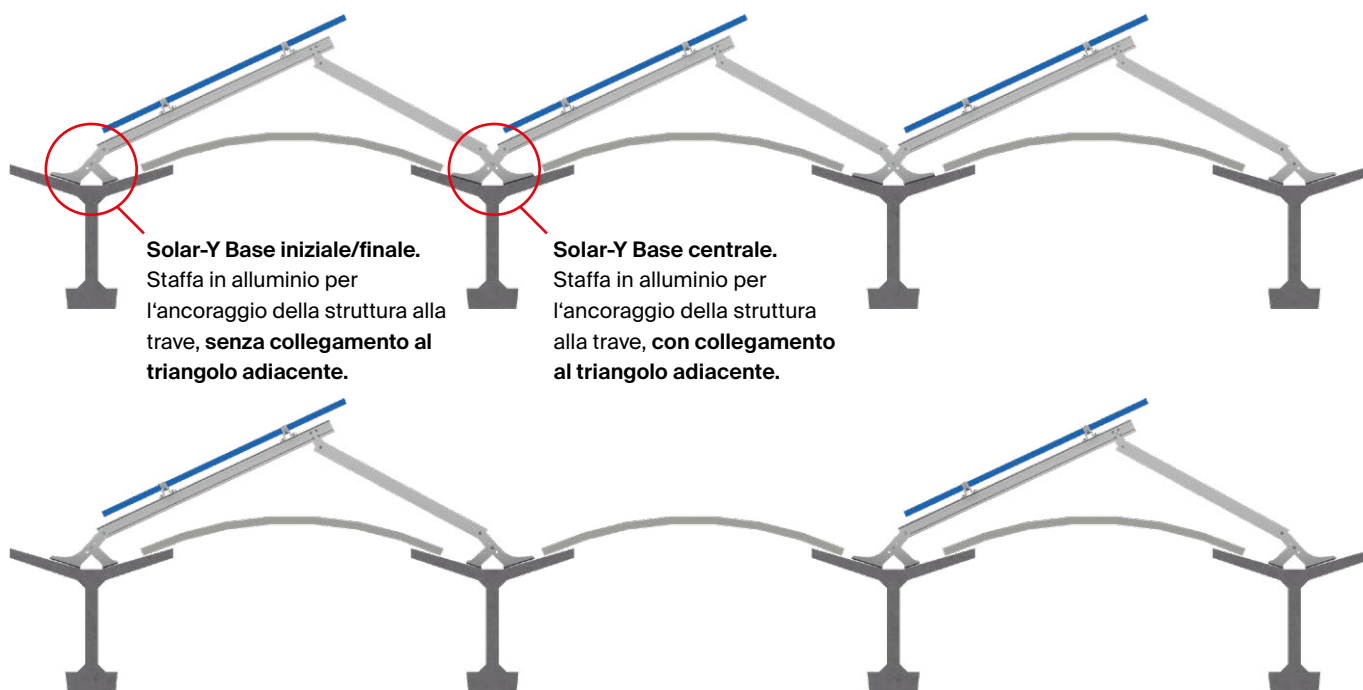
**Solar-Y Base iniziale/finale.** Staffa in alluminio per l'ancoraggio della struttura alla trave, **senza collegamento al triangolo adiacente.**

**Solar-Y Base centrale.** Staffa in alluminio per l'ancoraggio della struttura alla trave, **con collegamento al triangolo adiacente.**